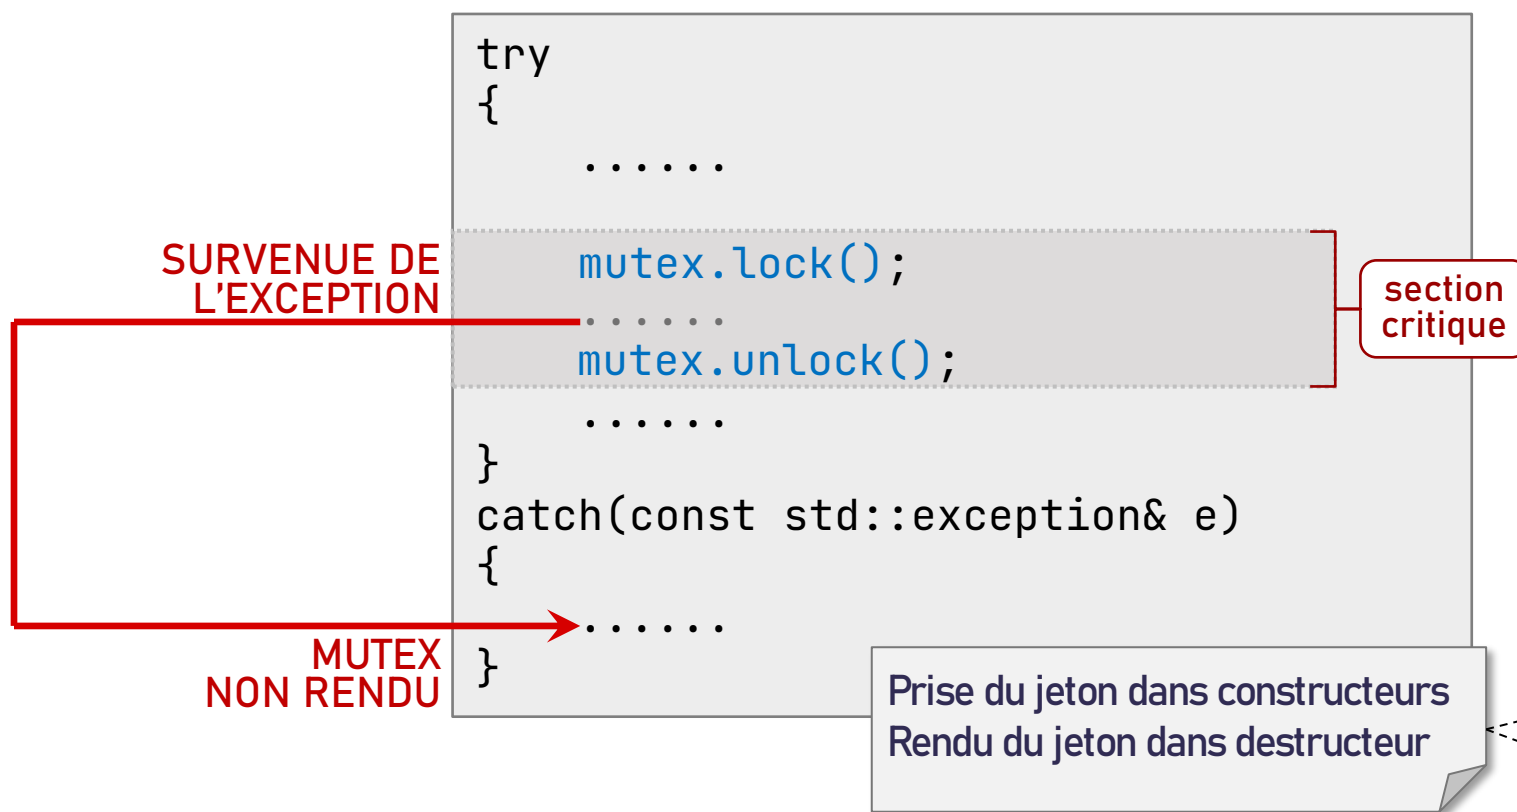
SURVENUE DE L'EXCEPTION

MUTEX NON RENDU

try
{
    ......

    mutex.lock();
    ......
    mutex.unlock();
    ......
}
catch(const std::exception& e)
{
    ......
}

section critique

Prise du jeton dans constructeurs
Rendu du jeton dans destructeur